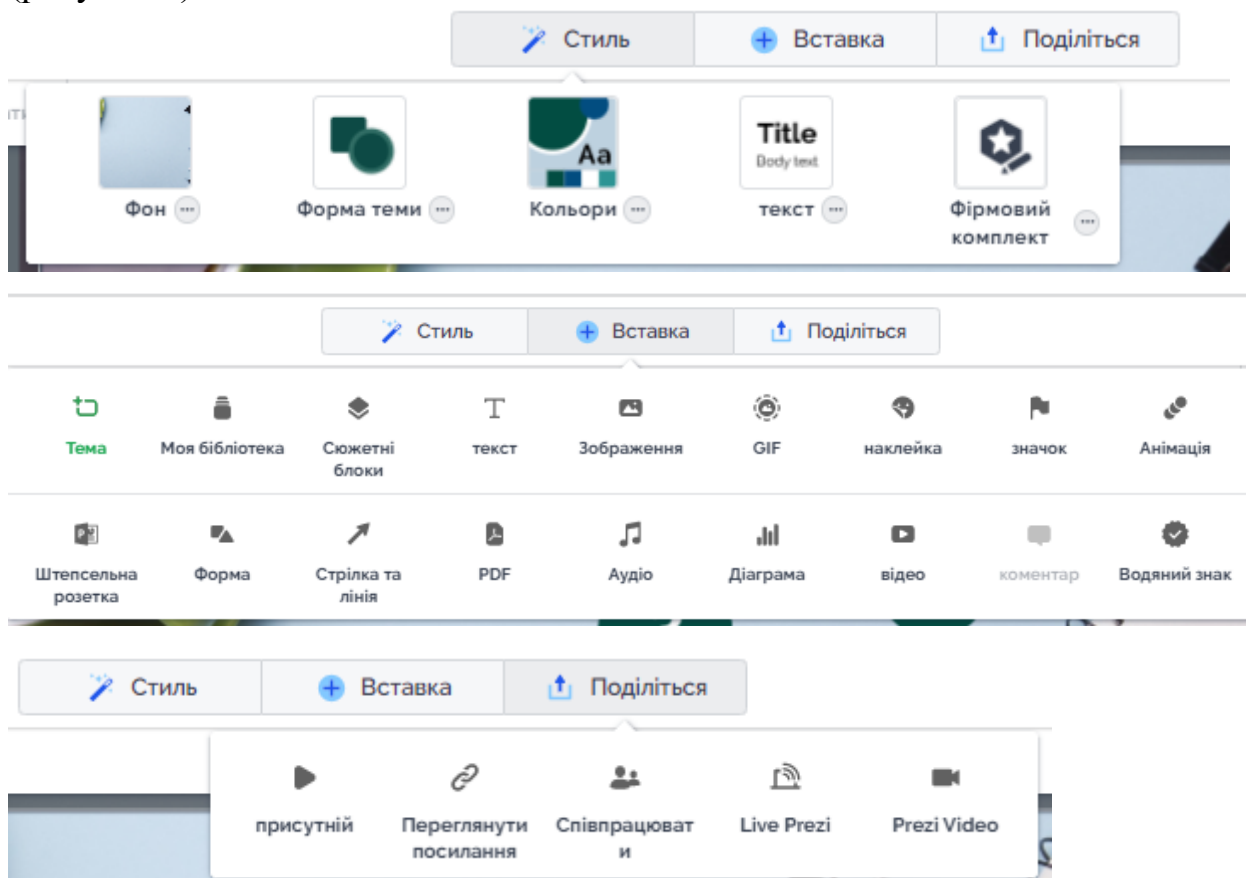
Стиль Вставка Поділіться

Aa

Title
Body text

Фон Форма теми Кольори текст Фірмовий комплект

Стиль Вставка Поділіться

Тема Моя бібліотека Сюжетні блоки текст Зображення GIF наклейка значок Анімація

Штепсельна розетка Форма Стрілка та лінія PDF Аудіо Діаграма відео коментар Водяний знак

Стиль Вставка Поділіться

присутній Переглянути посилання Співпрацювати Live Prezi Prezi Video